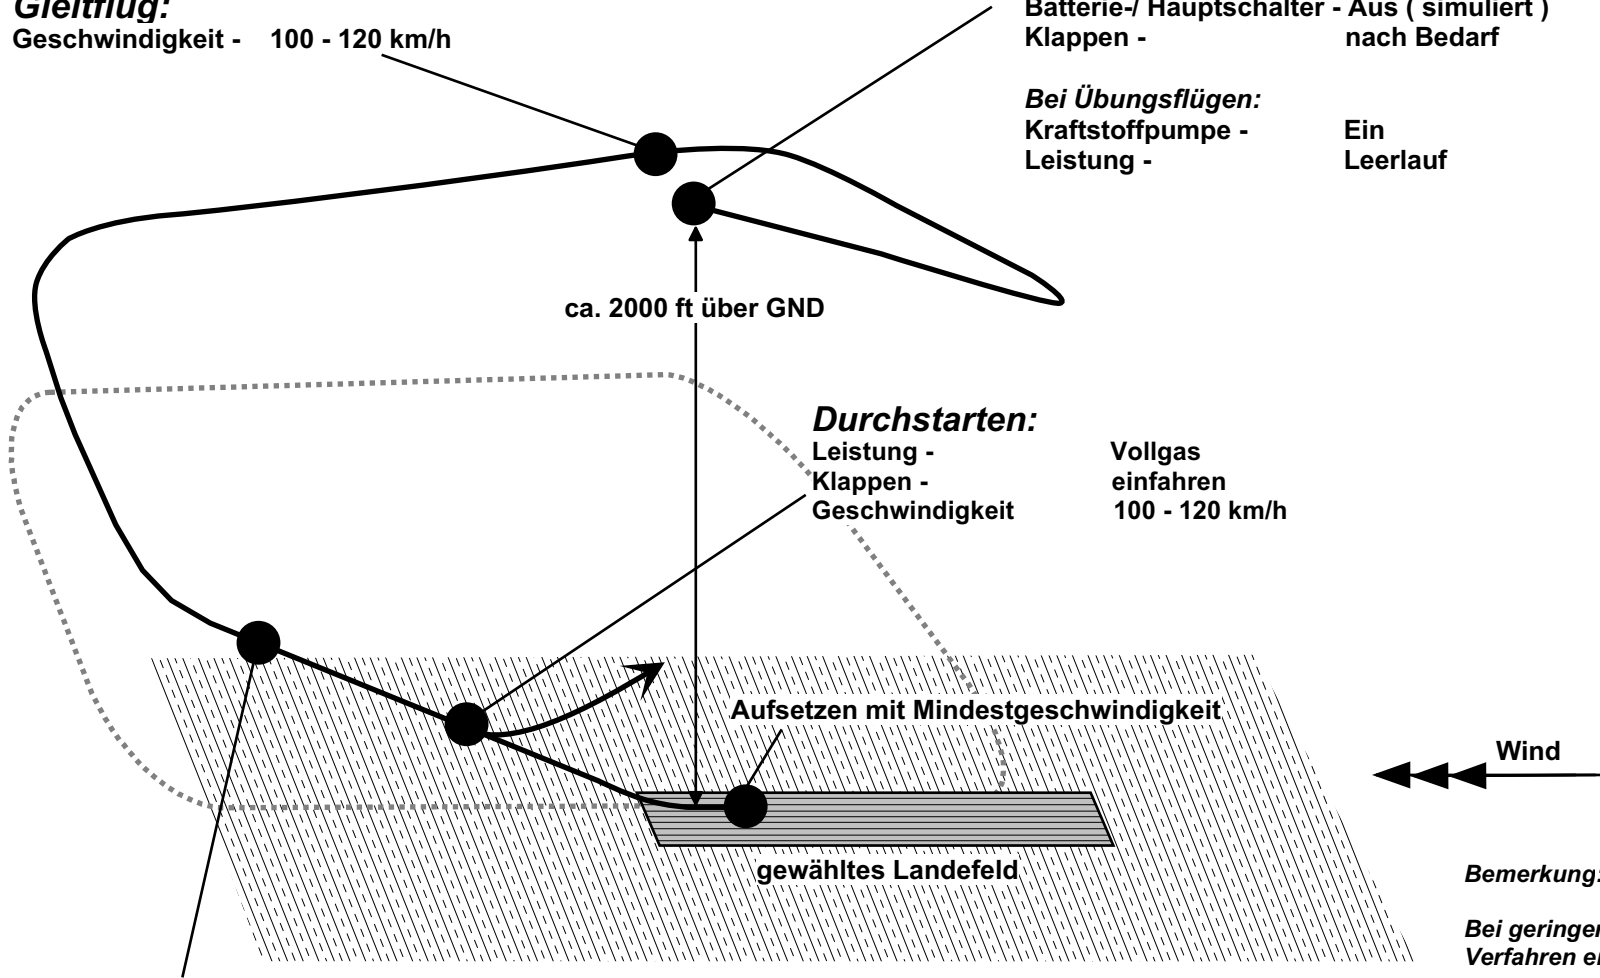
Gleitflug:
Geschwindigkeit - 100 - 120 km/h

Batterie-/ Hauptschalter - Aus ( simuliert )
Klappen - nach Bedarf

Bei Übungsflügen:
Kraftstoffpumpe - Ein
Leistung - Leerlauf

ca. 2000 ft über GND

Durchstarten:
Leistung - Vollgas
Klappen - einfahren
Geschwindigkeit 100 - 120 km/h

Aufsetzen mit Mindestgeschwindigkeit

Wind

gewähltes Landefeld

Bemerkung:

Bei geringer
Verfahren e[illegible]